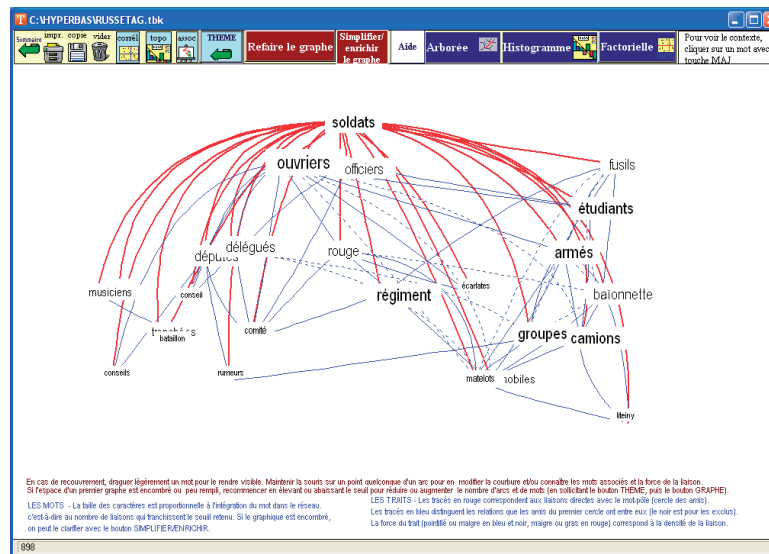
C:\HYPERBAS\RUSSETAG.tbk

Sommaire impr. copie vider corrél topo assoc THEME Refaire le graphe Simplifier/enrichir le graphe Aide Arborée Histogramme Factorielle Pour voir le contexte, cliquer sur un mot avec touche MAJ

soldats
ouvriers
officiers
fusils
étudiants
délégués
députés
rouge
armés
musiciens
conseil
écartates
régiment
baïonnette
tranchées
bataillon
comité
groupes
camions
conseils
rumeurs
matelots
mobiles
liteiny

En cas de recouvrement, draguer légèrement un mot pour le rendre visible. Maintenir la souris sur un point quelconque d'un arc pour en modifier la courbure et/ou connaître les mots associés et la force de la liaison.
Si l'espace d'un premier graphe est encombré ou peu rempli, recommencer en élevant ou abaissant le seuil pour réduire ou augmenter le nombre d'arcs et de mots (en sollicitant le bouton THEME, puis le bouton GRAPHE).

LES MOTS - La taille des caractères est proportionnelle à l'intégration du mot dans le réseau, c'est-à-dire au nombre de liaisons qui franchissent le seuil retenu. Si le graphique est encombré, on peut le clarifier avec le bouton SIMPLIFIER/ENRICHIR.

LES TRAITS - Les tracés en rouge correspondent aux liaisons directes avec le mot-pôle (cercle des amis).
Les tracés en bleu distinguent les relations que les amis du premier cercle ont entre eux (le noir est pour les exclus).
La force du trait (pointillé ou maigre en bleu et noir, maigre ou gras en rouge) correspond à la densité de la liaison.

898